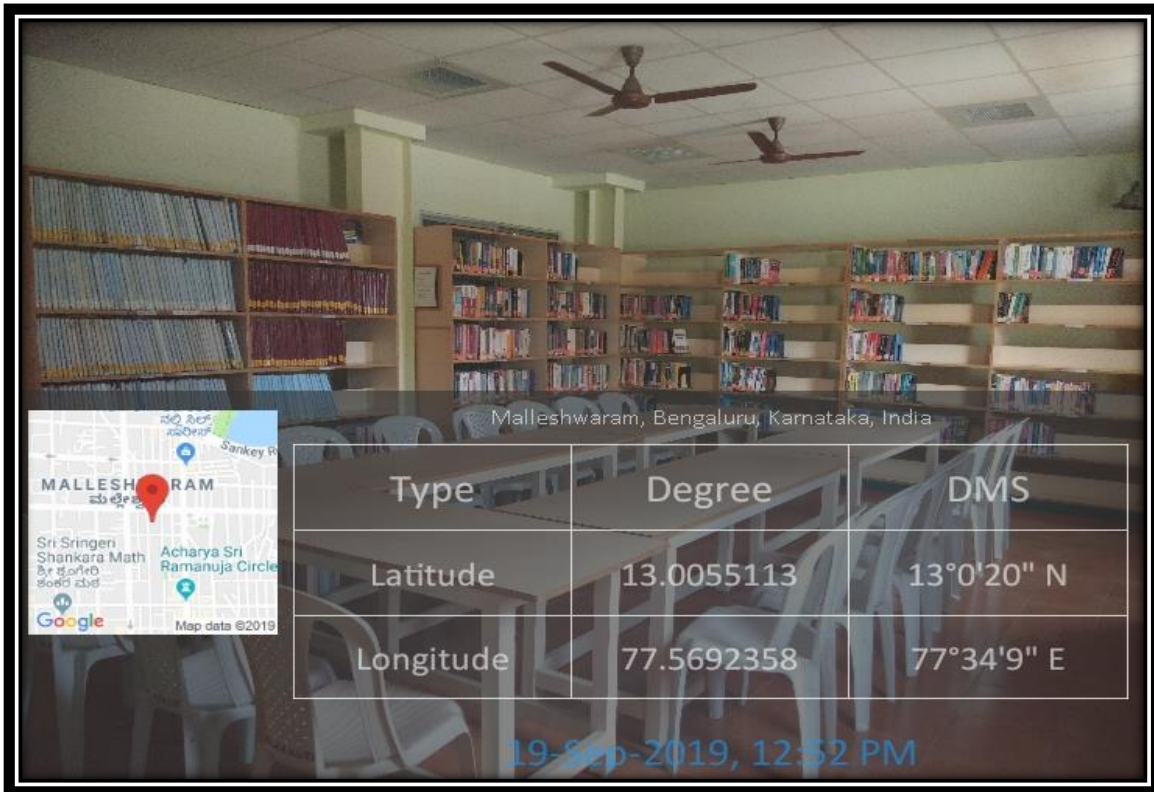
ನಲ್ಲಿ ಹಿಲ್ ಸಪರಿಕ್

Sankey R

MALLESH RAM
ಮಲ್ಲೇಶ್ವ

Sri Sringeri Shankara Math
ಶ್ರೀ ಶೃಂಗೇರಿ ಶಂಕರ ಮಠ

Acharya Sri Ramanuja Circle

Google

Map data ©2019

Malleshwaram, Bengaluru, Karnataka, India

| Type | Degree | DMS |
|---|---|---|
| Latitude | 13.0055113 | 13°0'20" N |
| Longitude | 77.5692358 | 77°34'9" E |

19-Sep-2019, 12:52 PM